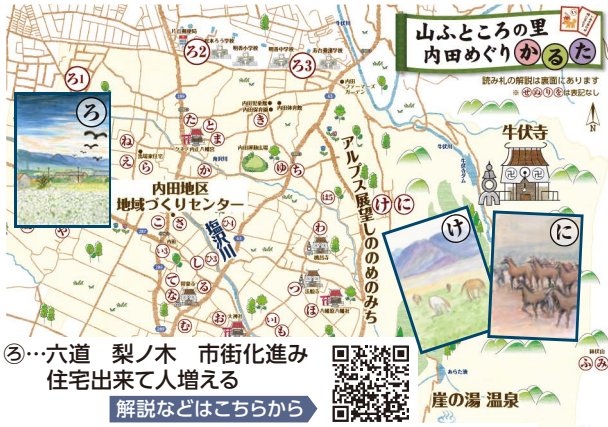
山ふところの里
内田めぐりかるた

読み札の解説は裏面にあります
※ せ ぬ を は表記なし

牛伏寺

ろ

ろ2
ろ3
ろ1

内田地区
地域づくりセンター

塩沢川

アルプス展望しののめのみち

け
に

ね
え
た
と
ま
き
ゆ
か
こ
さ
ち
い
し
な
わ
つ
ほ
は
よ
お
む
も
り
ら
ふ
み

ろ…六道　梨ノ木　市街化進み
住宅出来て人増える

解説などはこちらから

崖の湯 温泉